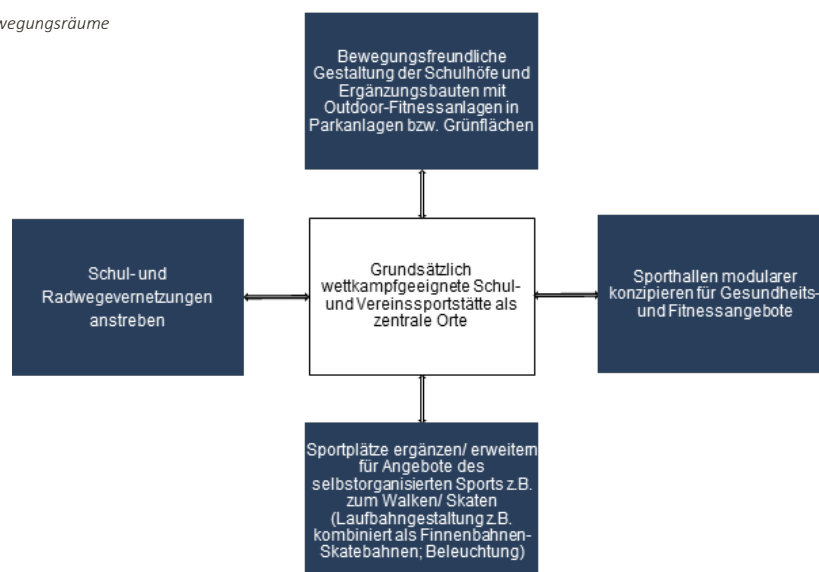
wegungsräume

Bewegungsfreundliche Gestaltung der Schulhöfe und Ergänzungsbauten mit Outdoor-Fitnessanlagen in Parkanlagen bzw. Grünflächen

Schul- und Radwegevernetzungen anstreben

Grundsätzlich wettkampfgeeignete Schul- und Vereinssportstätte als zentrale Orte

Sporthallen modularer konzipieren für Gesundheits- und Fitnessangebote

Sportplätze ergänzen/ erweitern für Angebote des selbstorganisierten Sports z.B. zum Walken/ Skaten (Laufbahngestaltung z.B. kombiniert als Finnenbahnen-Skatebahnen; Beleuchtung)